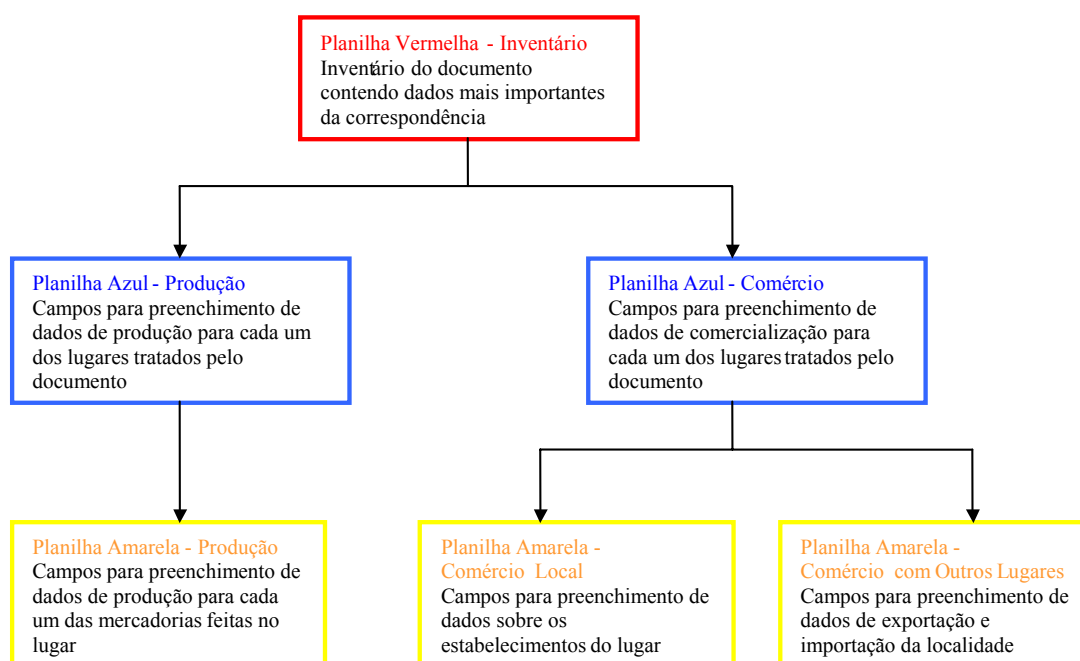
Planilha Vermelha - Inventário
Inventário do documento contendo dados mais importantes da correspondência

Planilha Azul - Produção
Campos para preenchimento de dados de produção para cada um dos lugares tratados pelo documento

Planilha Azul - Comércio
Campos para preenchimento de dados de comercialização para cada um dos lugares tratados pelo documento

Planilha Amarela - Produção
Campos para preenchimento de dados de produção para cada um das mercadorias feitas no lugar

Planilha Amarela - Comércio Local
Campos para preenchimento de dados sobre os estabelecimentos do lugar

Planilha Amarela - Comércio com Outros Lugares
Campos para preenchimento de dados de exportação e importação da localidade